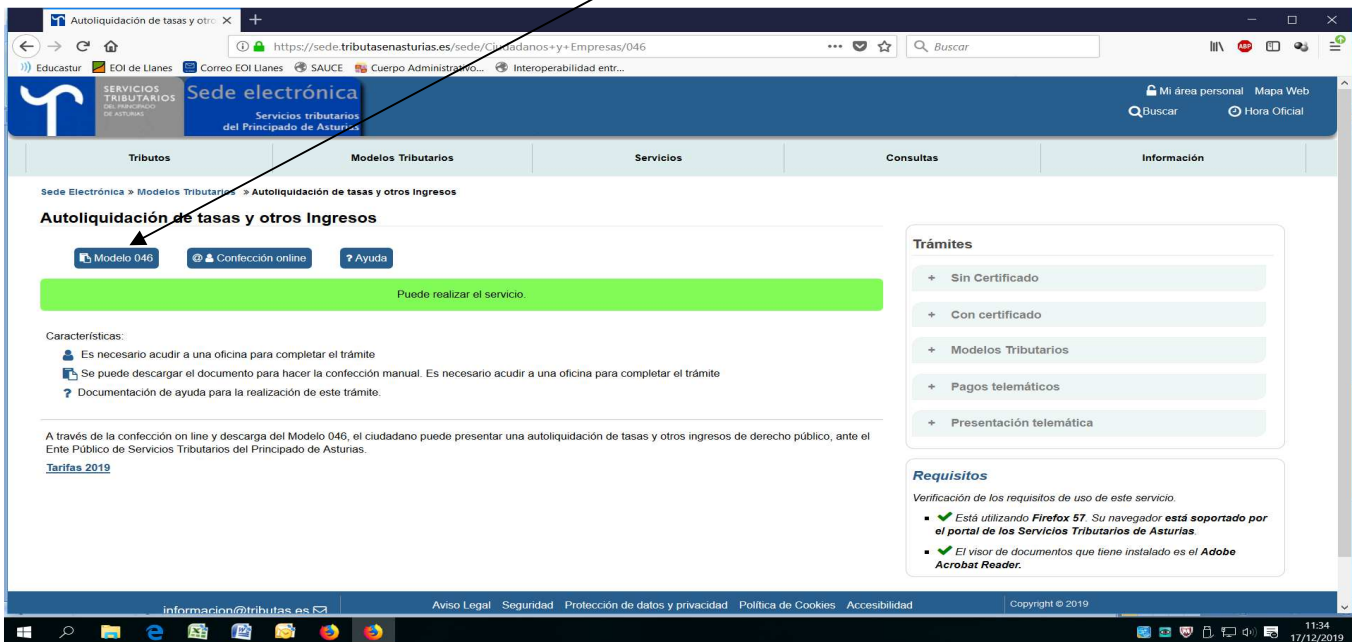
Autoliquidación de tasas y otro ×

https://sede.tributasenasturias.es/sede/Ciudadanos+y+Empresas/046

Buscar

Educastur EOI de Llanes Correo EOI Llanes SAUCE Cuerpo Administrativo... Interoperabilidad entr...

SERVICIOS TRIBUTARIOS DEL PRINCIPADO DE ASTURIAS

Sede electrónica

Servicios tributarios del Principado de Asturias

Mi área personal Mapa Web

Buscar Hora Oficial

Tributos | Modelos Tributarios | Servicios | Consultas | Información

Sede Electrónica » Modelos Tributarios » Autoliquidación de tasas y otros Ingresos

Autoliquidación de tasas y otros Ingresos

Modelo 046 Confección online ? Ayuda

Puede realizar el servicio.

Características:

Es necesario acudir a una oficina para completar el trámite

Se puede descargar el documento para hacer la confección manual. Es necesario acudir a una oficina para completar el trámite

? Documentación de ayuda para la realización de este trámite.

A través de la confección on line y descarga del Modelo 046, el ciudadano puede presentar una autoliquidación de tasas y otros ingresos de derecho público, ante el Ente Público de Servicios Tributarios del Principado de Asturias.

Tarifas 2019

Trámites

+ Sin Certificado

+ Con certificado

+ Modelos Tributarios

+ Pagos telemáticos

+ Presentación telemática

Requisitos

Verificación de los requisitos de uso de este servicio.

Está utilizando Firefox 57. Su navegador está soportado por el portal de los Servicios Tributarios de Asturias.

El visor de documentos que tiene instalado es el Adobe Acrobat Reader.

informacion@tributas.es

Aviso Legal Seguridad Protección de datos y privacidad Política de Cookies Accesibilidad

Copyright © 2019

11:34
17/12/2019